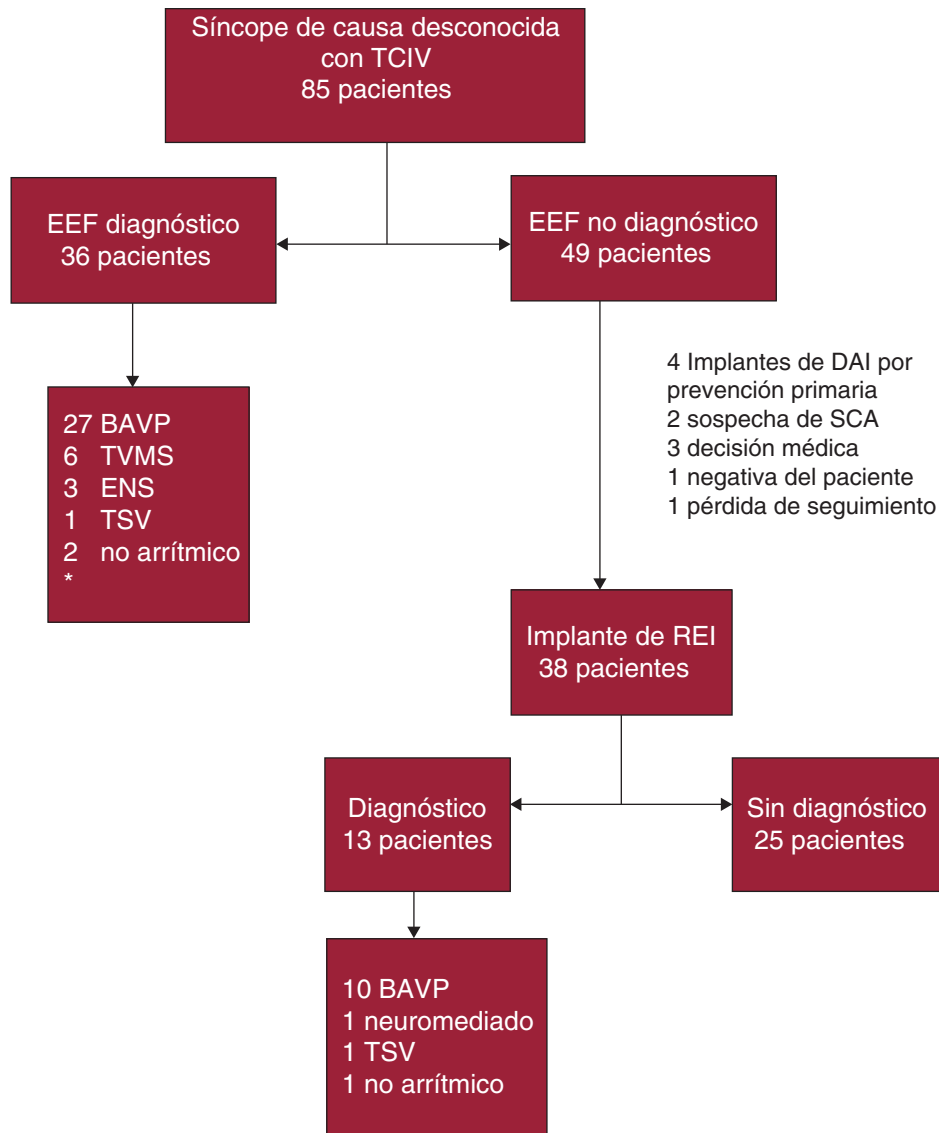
Síncope de causa desconocida con TCIV
85 pacientes

EEF diagnóstico
36 pacientes

EEF no diagnóstico
49 pacientes

27 BAVP
6 TVMS
3 ENS
1 TSV
2 no arrítmico
*

4 Implantes de DAI por prevención primaria
2 sospecha de SCA
3 decisión médica
1 negativa del paciente
1 pérdida de seguimiento

Implante de REI
38 pacientes

Diagnóstico
13 pacientes

Sin diagnóstico
25 pacientes

10 BAVP
1 neuromediado
1 TSV
1 no arrítmico